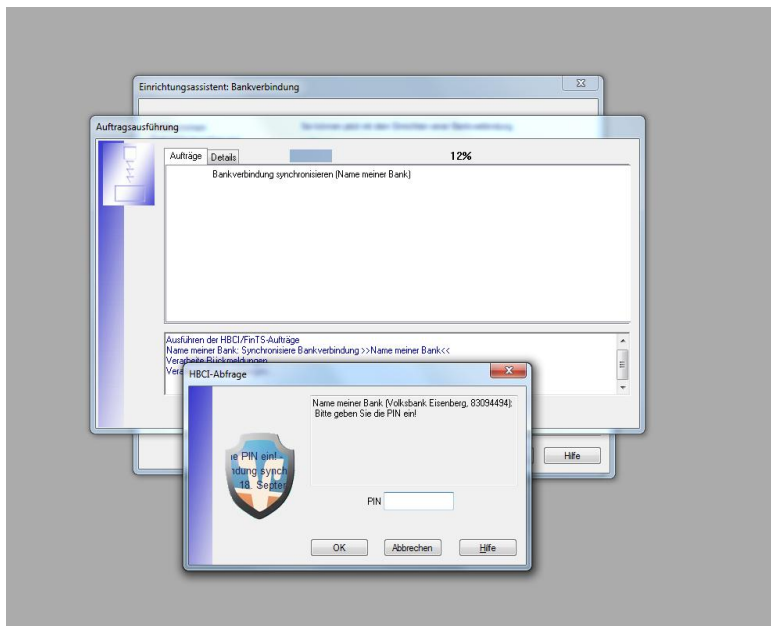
Einrichtungsassistent: Bankverbindung

Auftragsausführung

Aufträge | Details

12%

Bankverbindung synchronisieren (Name meiner Bank)

Ausführen der HBCI/FinTS-Aufträge
Name meiner Bank: Synchronisiere Bankverbindung >>Name meiner Bank<<
Verarbeite Rückmeldungen
Vera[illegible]

HBCI-Abfrage

Name meiner Bank (Volksbank Eisenberg, 83094494):
Bitte geben Sie die PIN ein!

e PIN ein!
ndung synch
18. Septe

PIN

OK | Abbrechen | Hilfe

Hilfe